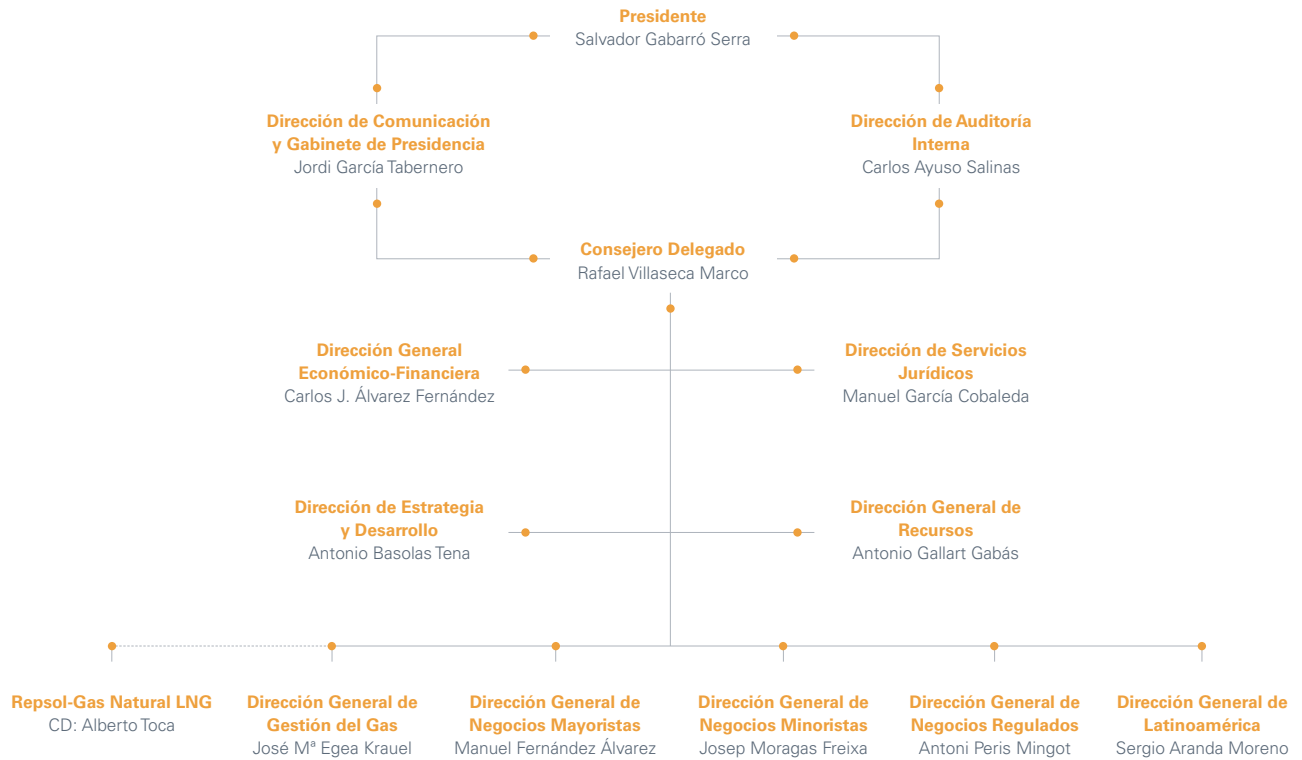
Presidente
Salvador Gabarró Serra

Dirección de Comunicación y Gabinete de Presidencia
Jordi García Tabernero

Dirección de Auditoría Interna
Carlos Ayuso Salinas

Consejero Delegado
Rafael Villaseca Marco

Dirección General Económico-Financiera
Carlos J. Álvarez Fernández

Dirección de Servicios Jurídicos
Manuel García Cobaleda

Dirección de Estrategia y Desarrollo
Antonio Basolas Tena

Dirección General de Recursos
Antonio Gallart Gabás

Repsol-Gas Natural LNG
CD: Alberto Toca

Dirección General de Gestión del Gas
José Mª Egea Krauel

Dirección General de Negocios Mayoristas
Manuel Fernández Álvarez

Dirección General de Negocios Minoristas
Josep Moragas Freixa

Dirección General de Negocios Regulados
Antoni Peris Mingot

Dirección General de Latinoamérica
Sergio Aranda Moreno